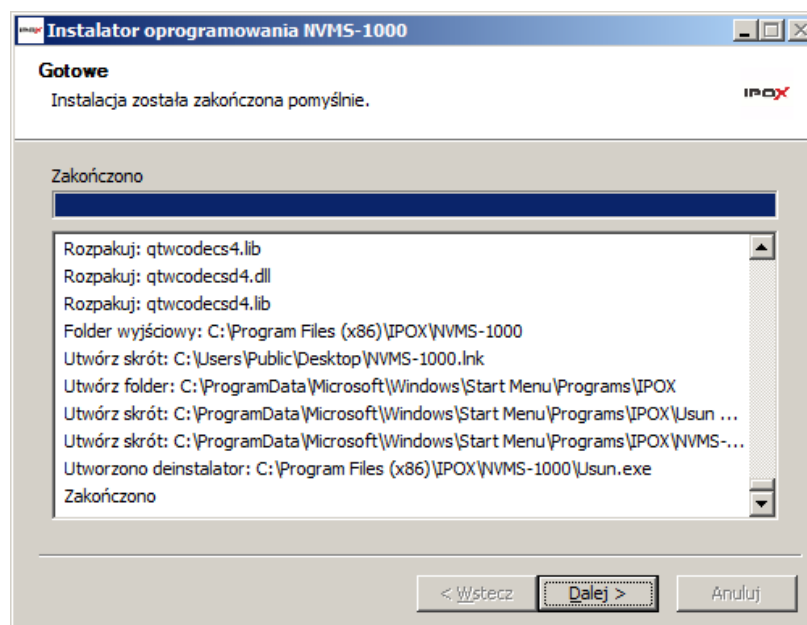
Instalator oprogramowania NVMS-1000

Gotowe

Instalacja została zakończona pomyślnie.

IPOX

Zakończono

Rozpakuj: qtwcodecs4.lib
Rozpakuj: qtwcodecsd4.dll
Rozpakuj: qtwcodecsd4.lib
Folder wyjściowy: C:\Program Files (x86)\IPOX\NVMS-1000
Utwórz skrót: C:\Users\Public\Desktop\NVMS-1000.lnk
Utwórz folder: C:\ProgramData\Microsoft\Windows\Start Menu\Programs\IPOX
Utwórz skrót: C:\ProgramData\Microsoft\Windows\Start Menu\Programs\IPOX\Usun ...
Utwórz skrót: C:\ProgramData\Microsoft\Windows\Start Menu\Programs\IPOX\NVMS-...
Utworzono deinstalator: C:\Program Files (x86)\IPOX\NVMS-1000\Usun.exe
Zakończono

< Wstecz Dalej > Anuluj